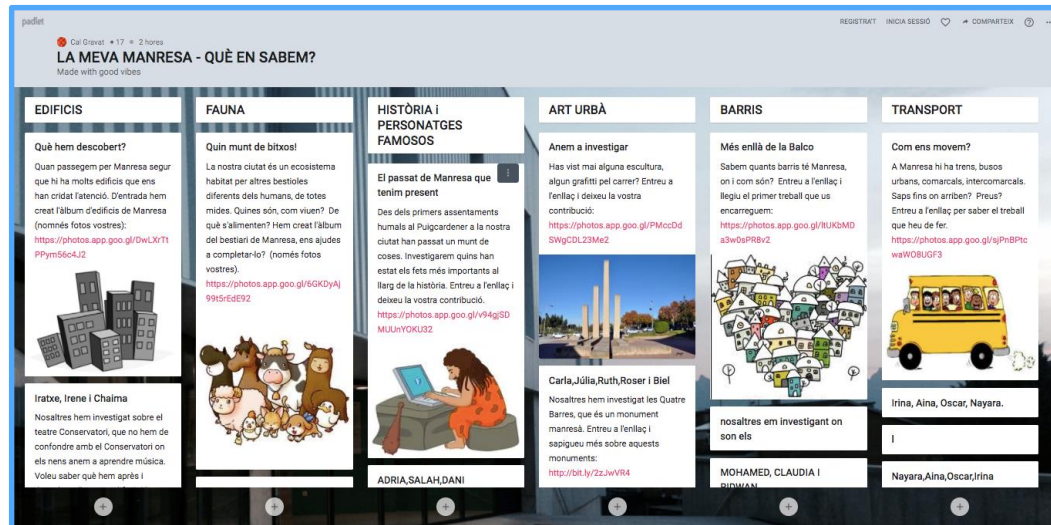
padlet

REGISTRA'T INICIA SESSIÓ COMPARTEIX

Cal Gravat • 17 • 2 hores

LA MEVA MANRESA - QUÈ EN SABEM?

Made with good vibes

EDIFICIS

Què hem descobert?

Quan passegem per Manresa segur que hi ha molts edificis que ens han cridat l'atenció. D'entrada hem creat l'àlbum d'edificis de Manresa (només fotos vostres): https://photos.app.goo.gl/DwLXrTtPPym56c4J2

Iratxe, Irene i Chaima

Nosaltres hem investigat sobre el teatre Conservatori, que no hem de confondre amb el Conservatori on els nens anem a aprendre música. Voleu saber què hem après i

FAUNA

Quin munt de bitxos!

La nostra ciutat és un ecosistema habitat per altres bestioles diferents dels humans, de totes mides. Quines són, com viuen? De què s'alimenten? Hem creat l'àlbum del bestiari de Manresa, ens ajudes a completar-lo? (només fotos vostres). https://photos.app.goo.gl/6GKDyAj99t5rEdE92

HISTÒRIA i PERSONATGES FAMOSOS

El passat de Manresa que tenim present

Des dels primers assentaments humals al Puigcardener a la nostra ciutat han passat un munt de coses. Investigarem quins han estat els fets més importants al llarg de la història. Entreu a l'enllaç i deixeu la vostra contribució. https://photos.app.goo.gl/v94gjSDMUUnYOKU32

ADRIA,SALAH,DANI

ART URBÀ

Anem a investigar

Has vist mai alguna escultura, algun grafitti pel carrer? Entreu a l'enllaç i deixeu la vostra contribució: https://photos.app.goo.gl/PMccDdSWgCDL23Me2

Carla,Júlia,Ruth,Roser i Biel

Nosaltres hem investigat les Quatre Barres, que és un monument manresà. Entreu a l'enllaç i sapigueu més sobre aquests monuments: http://bit.ly/2zJwVR4

BARRIS

Més enllà de la Balco

Sabem quants barris té Manresa, on i com són? Entreu a l'enllaç i llegiu el primer treball que us encarreguem: https://photos.app.goo.gl/ltUKbMDa3w0sPR8v2

nosaltres hem investigant on son els

MOHAMED, CLAUDIA I RIDWAN

TRANSPORT

Com ens movem?

A Manresa hi ha trens, busos urbans, comarcals, intercomarcals. Saps fins on arriben? Preus? Entreu a l'enllaç per saber el treball que heu de fer. https://photos.app.goo.gl/sjPnBPtcwaWO8UGF3

Irina, Aina, Oscar, Nayara.

I

Nayara,Aina,Oscar,Irina